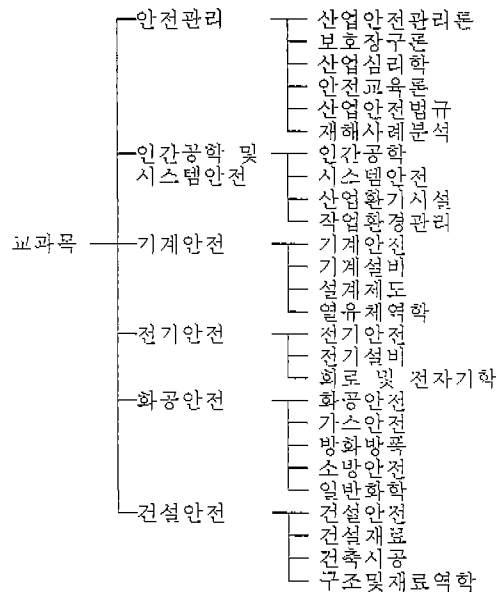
교과목

안전관리
산업안전관리론
보호장구론
산업심리학
안전교육론
산업안전법규
재해사례분석

인간공학 및 시스템안전
인간공학
시스템안전
산업환기시설
작업환경관리

기계안전
기계안전
기계설비
설계제도
열유체역학

전기안전
전기안전
전기설비
회로 및 전자기학

화공안전
화공안전
가스안전
방화방폭
소방안전
일반화학

건설안전
건설안전
건설재료
건축시공
구조및재료역학